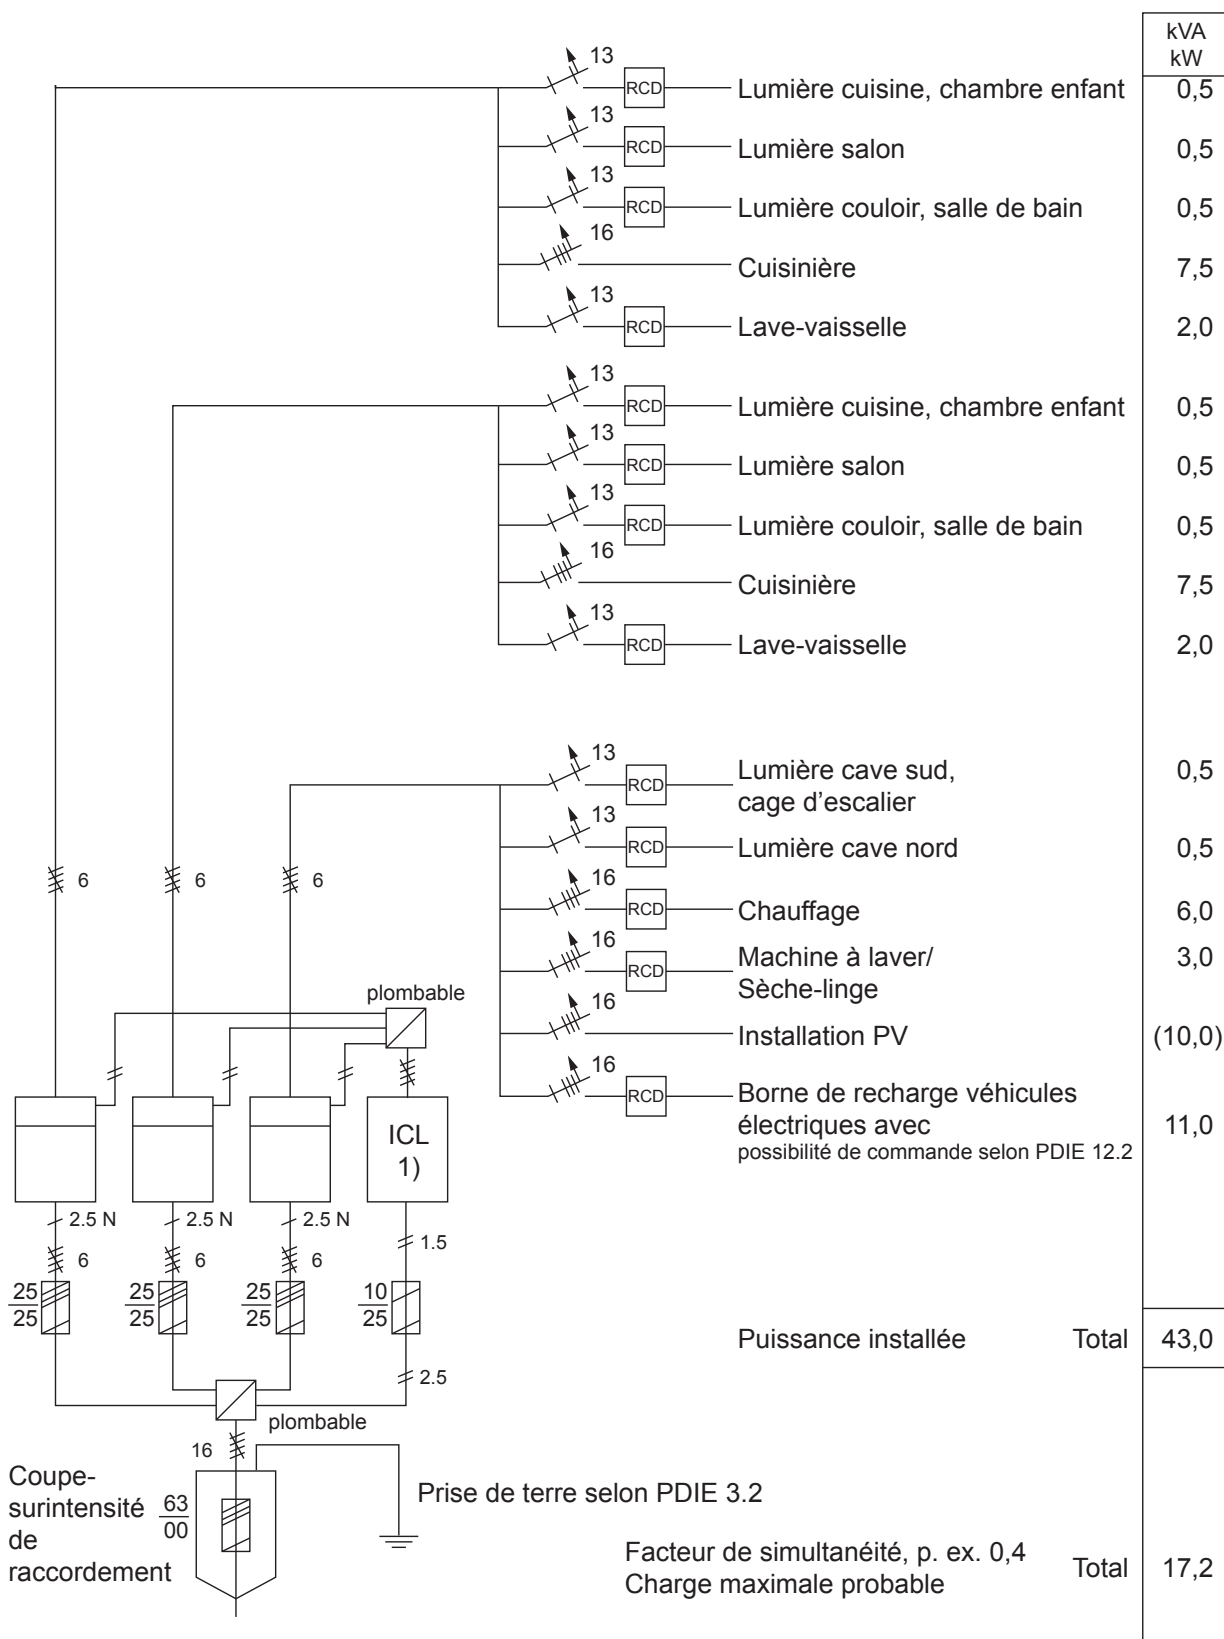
kVA
kW

13 RCD Lumière cuisine, chambre enfant 0,5
13 RCD Lumière salon 0,5
13 RCD Lumière couloir, salle de bain 0,5
16 Cuisinière 7,5
13 RCD Lave-vaisselle 2,0

13 RCD Lumière cuisine, chambre enfant 0,5
13 RCD Lumière salon 0,5
13 RCD Lumière couloir, salle de bain 0,5
16 Cuisinière 7,5
13 RCD Lave-vaisselle 2,0

13 RCD Lumière cave sud, cage d'escalier 0,5
13 RCD Lumière cave nord 0,5
16 RCD Chauffage 6,0
16 RCD Machine à laver/ Sèche-linge 3,0
16 Installation PV (10,0)
16 RCD Borne de recharge véhicules électriques avec possibilité de commande selon PDIE 12.2 11,0

6 6 6

plombable

ICL 1)

2.5 N 2.5 N 2.5 N 1.5

6 6 6

$\frac{25}{25}$ $\frac{25}{25}$ $\frac{25}{25}$ $\frac{10}{25}$

2.5

plombable

16

Coupe-surintensité de raccordement $\frac{63}{00}$

Prise de terre selon PDIE 3.2

Puissance installée Total 43,0

Facteur de simultanéité, p. ex. 0,4
Charge maximale probable Total 17,2